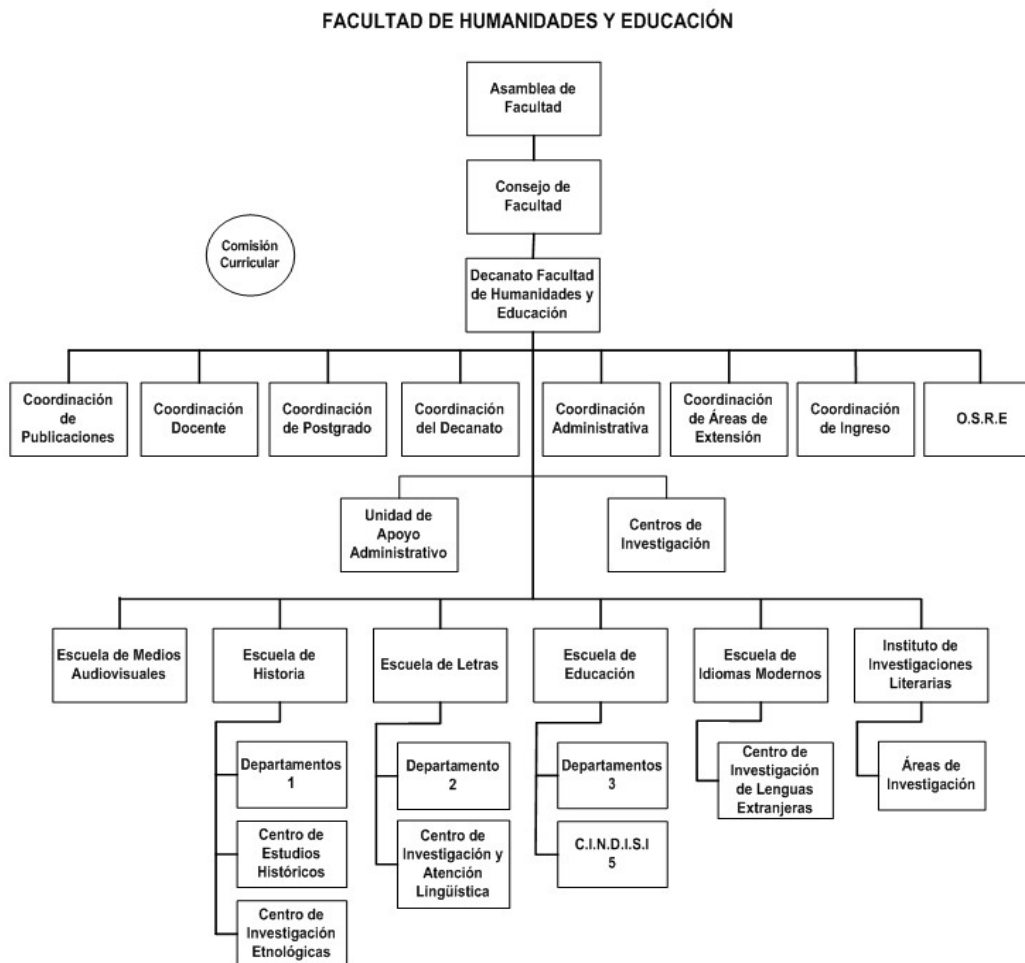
FACULTAD DE HUMANIDADES Y EDUCACIÓN

Asamblea de Facultad

Consejo de Facultad

Comisión Curricular

Decanato Facultad de Humanidades y Educación

Coordinación de Publicaciones

Coordinación Docente

Coordinación de Postgrado

Coordinación del Decanato

Coordinación Administrativa

Coordinación de Áreas de Extensión

Coordinación de Ingreso

O.S.R.E

Unidad de Apoyo Administrativo

Centros de Investigación

Escuela de Medios Audiovisuales

Escuela de Historia

Departamentos 1

Centro de Estudios Históricos

Centro de Investigación Etnológicas

Escuela de Letras

Departamento 2

Centro de Investigación y Atención Lingüística

Escuela de Educación

Departamentos 3

C.I.N.D.I.S.I 5

Escuela de Idiomas Modernos

Centro de Investigación de Lenguas Extranjeras

Instituto de Investigaciones Literarias

Áreas de Investigación